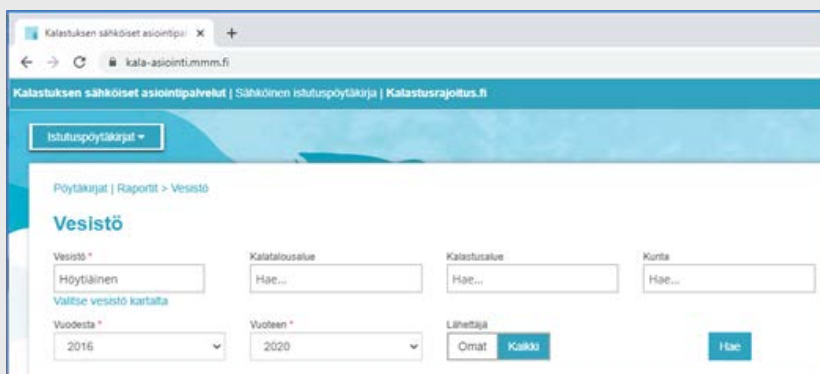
Kalastuksen sähköiset asiointipa ×
+
kala-asiointi.mmm.fi

Kalastuksen sähköiset asiointipalvelut | Sähköinen istutuspöytäkirja | Kalastusrajoitus.fi

Istutuspöytäkirjat ▾

Pöytäkirjat | Raportit > Vesistö

Vesistö

Vesistö *
Höytiäinen
Valitse vesistö kartalta

Kalatalousalue
Hae...

Kalastusalue
Hae...

Kunta
Hae...

Vuodesta *
2016

Vuoteen *
2020

Lähettäjä
Omat
Kaikki

Hae